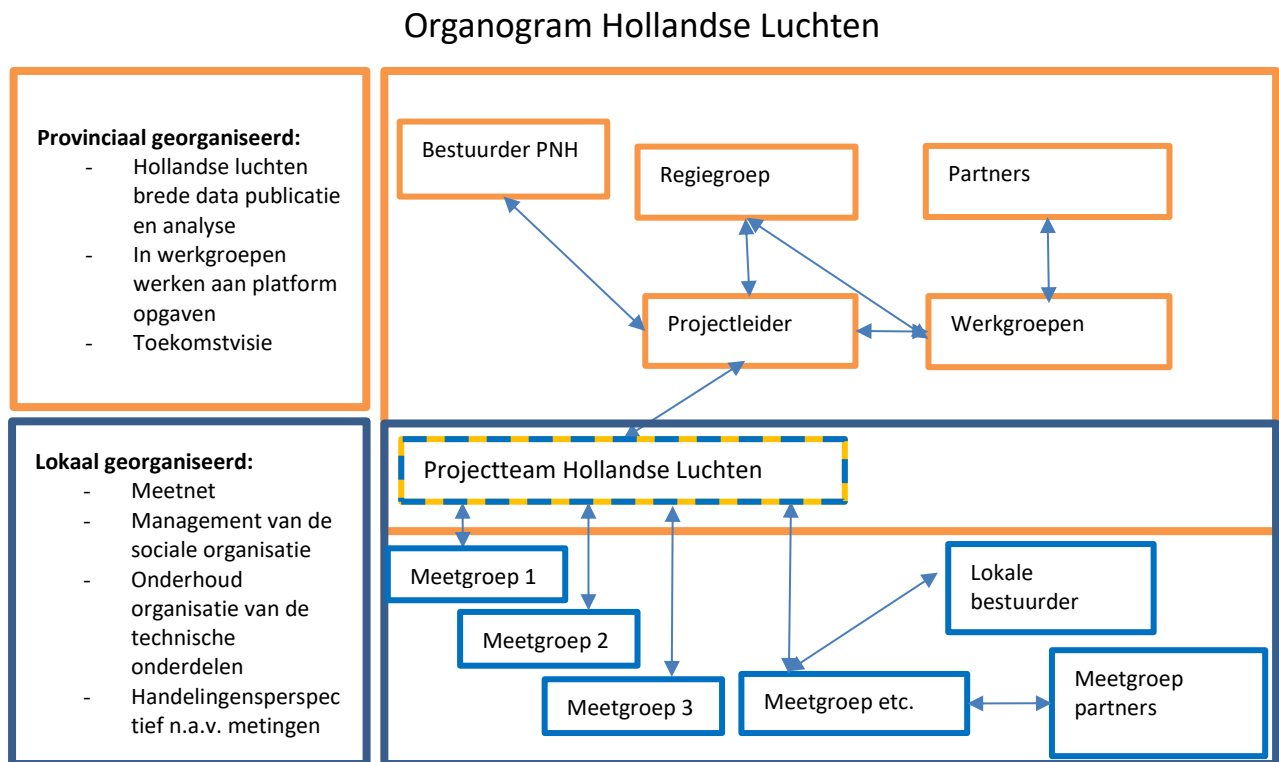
Organogram Hollandse Luchten

**Provinciaal georganiseerd:**
- Hollandse luchten brede data publicatie en analyse
- In werkgroepen werken aan platform opgaven
- Toekomstvisie

**Lokaal georganiseerd:**
- Meetnet
- Management van de sociale organisatie
- Onderhoud organisatie van de technische onderdelen
- Handelingensperspectief n.a.v. metingen

Bestuurder PNH

Regiegroep

Partners

Projectleider

Werkgroepen

Projectteam Hollandse Luchten

Meetgroep 1

Meetgroep 2

Meetgroep 3

Meetgroep etc.

Lokale bestuurder

Meetgroep partners